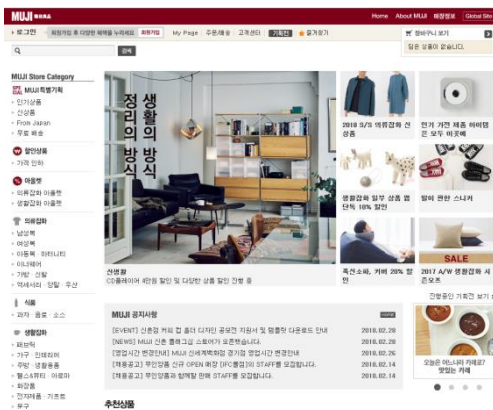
MUJI 無印良品

Home | About MUJI | 매장정보 | Global Site

로그인 | 회원가입 후 다양한 혜택을 누리세요 | 회원가입 | My Page | 주문/배송 | 고객센터 | 기획전 | 즐겨찾기

장바구니 보기

담은 상품이 없습니다.

검색

MUJI Store Category

MUJI특별기획
인기상품
신상품
From Japan
무료 배송

할인상품
가격 인하

의류잡화
의류잡화 이용백
생활잡화 이용백

의류잡화
남성복
여성복
아동복 · 베이비
이너웨어
가방 · 신발
액세서리 · 양말 · 우산

식품
과자 · 음료 · 소스

생활잡화
패브릭
가구 · 인테리어
주방 · 생활용품
헬스&뷰티 · 아로마
화장품
전자제품 · 기프트
문구

생활의 방식
정리의 방식

신생활
CD플레이어 8만원 할인 및 다양한 상품 할인 진행 중

2018 S/S 여름잡화 신상품

전기 가전 제품 아이템 전 보기 이벤트

생활잡화 일부 상품 인단독 10% 할인

발이 편한 스니커

SALE

족연소파, 커버 20% 할인

2017 A/W 생활잡화 세일 상품

진행중인 기획전 보기

MUJI 공지사항

[EVENT] 신춘절 커피 컵 홀더 디자인 공모전 지원서 및 활용한 다운로드 안내 | 2018.02.28
[NEWS] MUJI 신촌 플래그쉽 스토어가 오픈했습니다. | 2018.02.28
[영업시간 변경안내] MUJI 신세계백화점 경기점 영업시간 변경안내 | 2018.02.26
[채용공고] 무인양품 신규 OPEN 매장 (IFC몰점)의 STAFF를 모집합니다. | 2018.02.14
[채용공고] 무인양품과 함께할 판매 STAFF를 모집합니다. | 2018.02.14

오늘은 어느새가 기피요? 맞있는 커피

추천상품